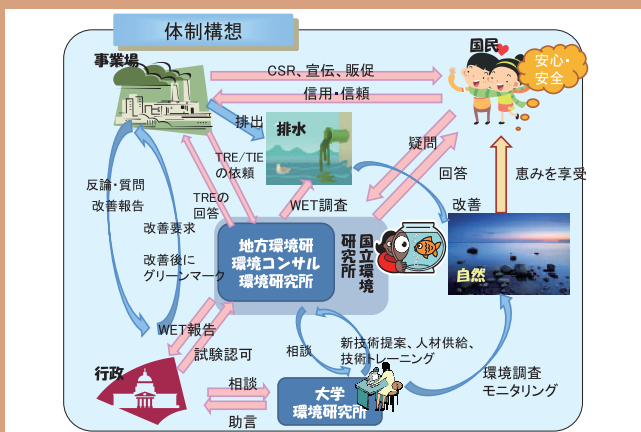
体制構想

事業場

国民

安心・安全

CSR、宣伝、販促

信用・信頼

排出

排水

TRE/TIEの依頼

疑問

回答

恵みを享受

反論・質問

改善報告

TREの回答

WET調査

改善

改善要求

地方環境研
環境コンサル
環境研究所

国立環境研究所

改善後にグリーンマーク

自然

WET報告

試験認可

相談

新技術提案、人材供給、技術トレーニング

行政

相談

大学
環境研究所

環境調査
モニタリング

助言